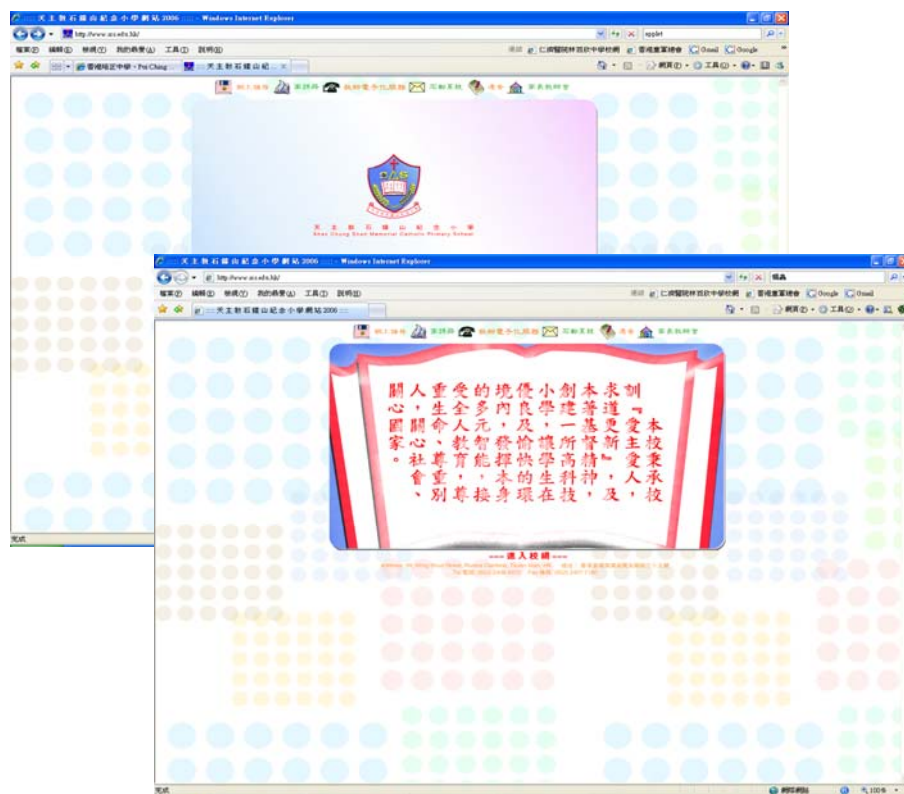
天主教石鐘山紀念小學網站 2006 - Windows Internet Explorer

http://www.ss.edu.hk/

檔案(F) 編輯(E) 檢視(V) 我的最愛(A) 工具(T) 說明(H)

網上課堂 家課冊 教師電子化課程 石鐘信箱 週會 家長教師會

天主教石鐘山紀念小學
Shek Chung Shan Memorial Catholic Primary School

完成

天主教石鐘山紀念小學網站 2006 - Windows Internet Explorer

http://www.ss.edu.hk/

檔案(F) 編輯(E) 檢視(V) 我的最愛(A) 工具(T) 說明(H)

網上課堂 家課冊 教師電子化課程 石鐘信箱 週會 家長教師會

校訓「愛主愛人」，承本校秉承天主教精神，以基督精神為依歸，推行全人教育，培養學生德、智、體、群、美五育均衡發展，使學生身心健康，關心社會，關心國家。

---進入校網---

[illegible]

完成